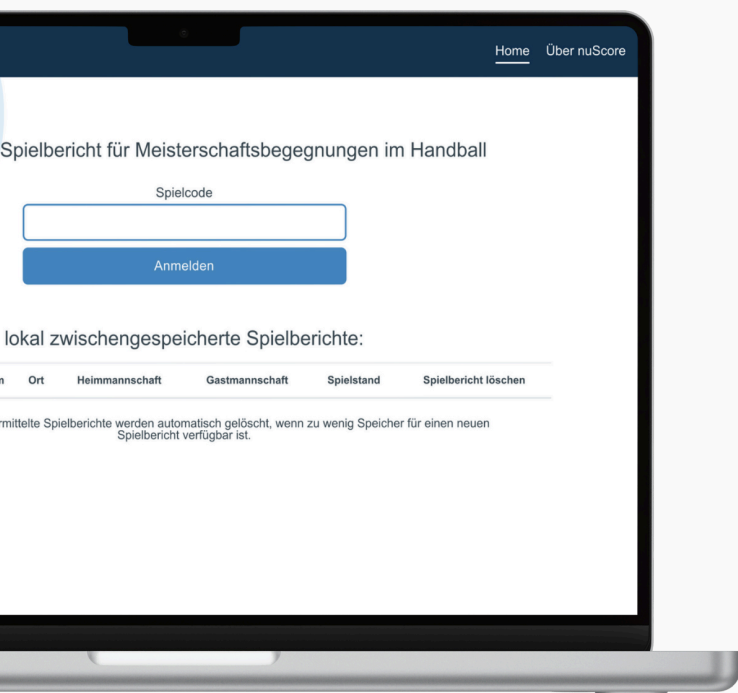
Home Über nuScore

Spielbericht für Meisterschaftsbegegnungen im Handball

Spielcode

Anmelden

lokal zwischengespeicherte Spielberichte:

| n | Ort | Heimmannschaft | Gastmannschaft | Spielstand | Spielbericht löschen |
|---|---|---|---|---|---|

rmittelte Spielberichte werden automatisch gelöscht, wenn zu wenig Speicher für einen neuen Spielbericht verfügbar ist.